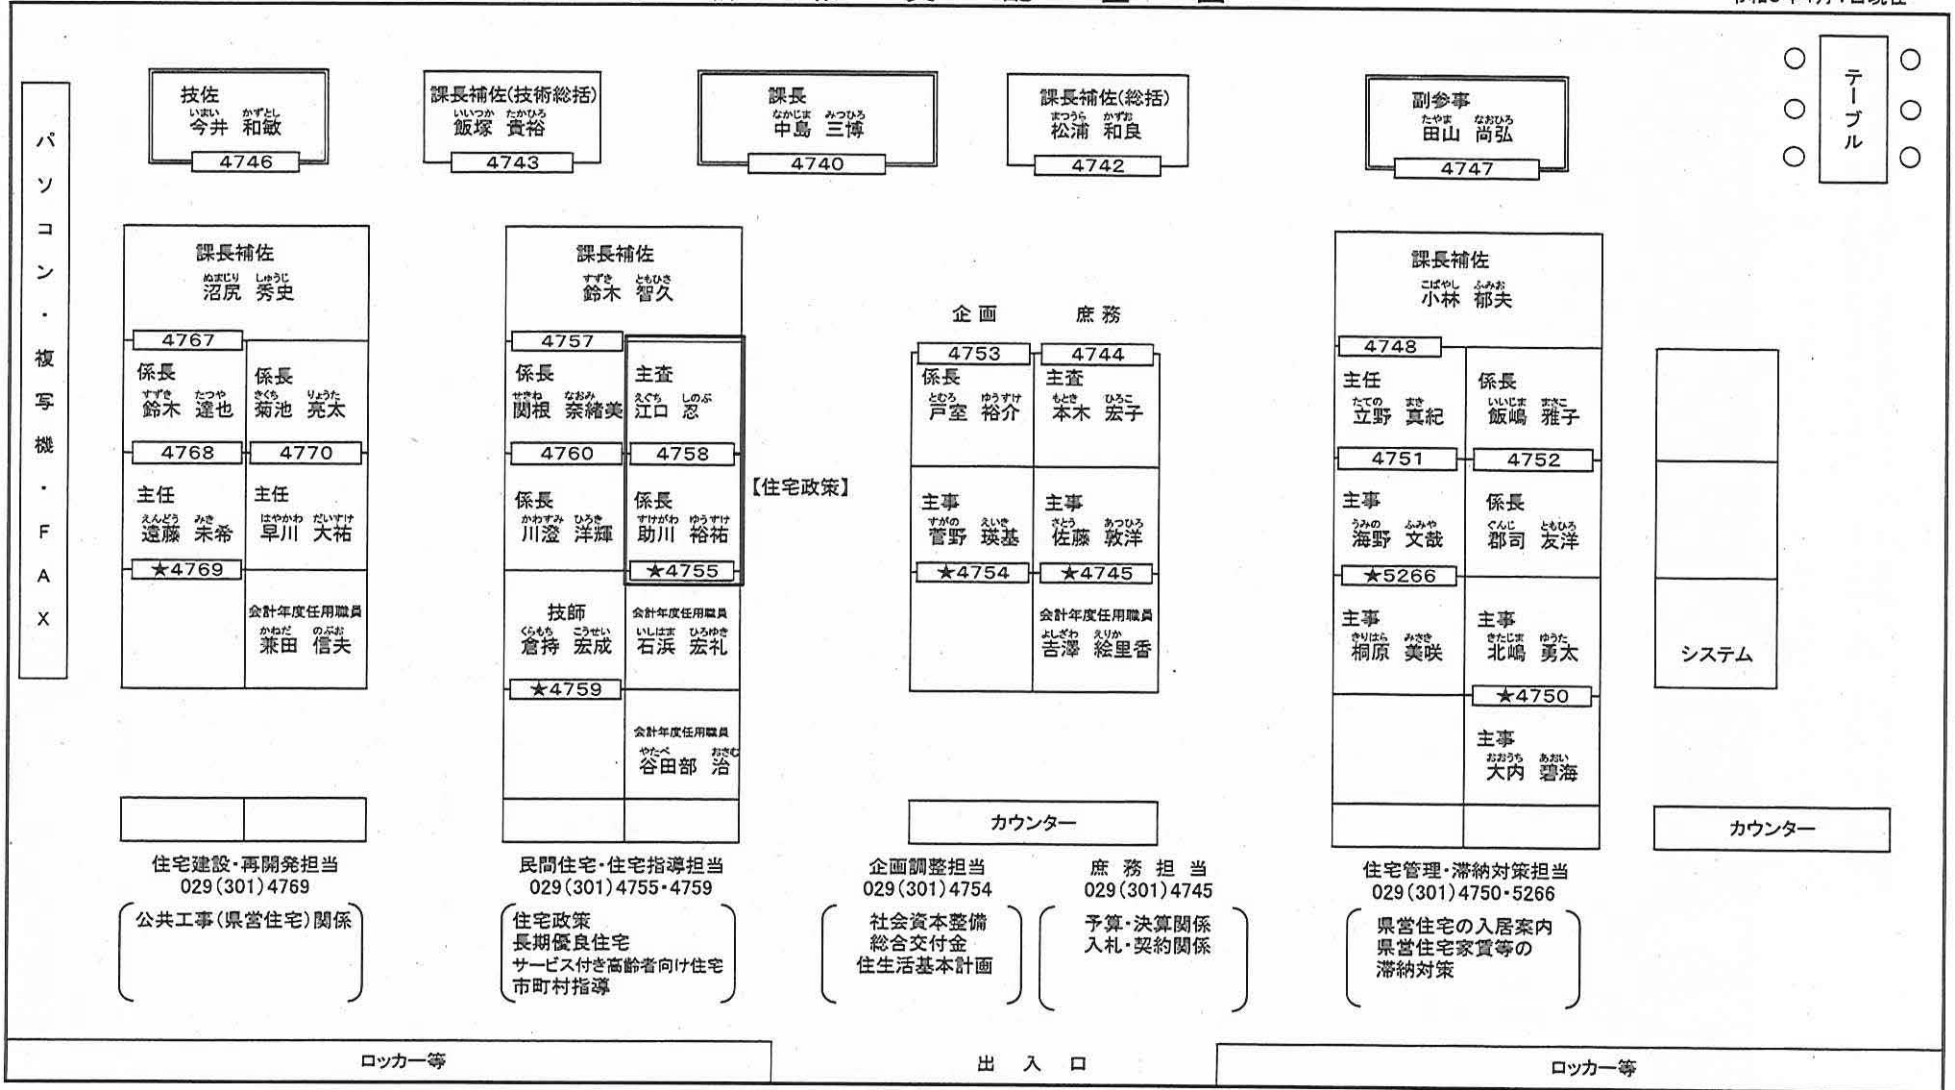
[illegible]

パソコン・複写機・FAX

技佐
いまい かずとし
今井 和敏
4746

課長補佐(技術総括)
いいつか たかひろ
飯塚 貴裕
4743

課長
なかじま みつひろ
中島 三博
4740

課長補佐(総括)
まつうら かずお
松浦 和良
4742

副参事
たやま なおひろ
田山 尚弘
4747

テーブル

課長補佐
ぬまじり しゅうじ
沼尻 秀史
4767

係長
すずき たつや
鈴木 達也

係長
きくち りょうた
菊池 亮太

4768
4770

主任
えんどう みき
遠藤 未希

主任
はやかわ だいすけ
早川 大祐

★4769

会計年度任用職員
かねだ のぶお
兼田 信夫

課長補佐
すずき ともひさ
鈴木 智久
4757

係長
せきね なおみ
関根 奈緒美

主査
えぐち しのぶ
江口 忍

4760
4758

係長
かわすみ ひろき
川澄 洋輝

係長
すけがわ ゆうすけ
助川 裕祐

★4755

【住宅政策】

技師
くらもち こうせい
倉持 宏成

会計年度任用職員
いしはま ひろゆき
石浜 宏礼

★4759

会計年度任用職員
やたべ おさむ
谷田部 治

企画 庶務
4753 4744

係長
とむろ ゆうすけ
戸室 裕介

主査
もとき ひろこ
本木 宏子

主事
すがの えいき
菅野 瑛基

主事
さとう あつひろ
佐藤 敦洋

★4754 ★4745

会計年度任用職員
よしざわ えりか
吉澤 絵里香

課長補佐
こばやし ふみお
小林 郁夫
4748

主任
たての まき
立野 真紀

係長
いいじま まさこ
飯嶋 雅子

4751
4752

主事
うみの ふみや
海野 文哉

係長
ぐんじ ともひろ
郡司 友洋

★5266

主事
きりはら みさき
桐原 美咲

主事
きたじま ゆうた
北嶋 勇太

★4750

主事
おおうち あおい
大内 碧海

システム

カウンター
カウンター

住宅建設・再開発担当
029(301)4769
公共工事(県営住宅)関係

民間住宅・住宅指導担当
029(301)4755・4759
住宅政策
長期優良住宅
サービス付き高齢者向け住宅
市町村指導

企画調整担当
029(301)4754
社会資本整備
総合交付金
住生活基本計画

庶務担当
029(301)4745
予算・決算関係
入札・契約関係

住宅管理・滞納対策担当
029(301)4750・5266
県営住宅の入居案内
県営住宅家賃等の
滞納対策

ロッカー等
出入口
ロッカー等